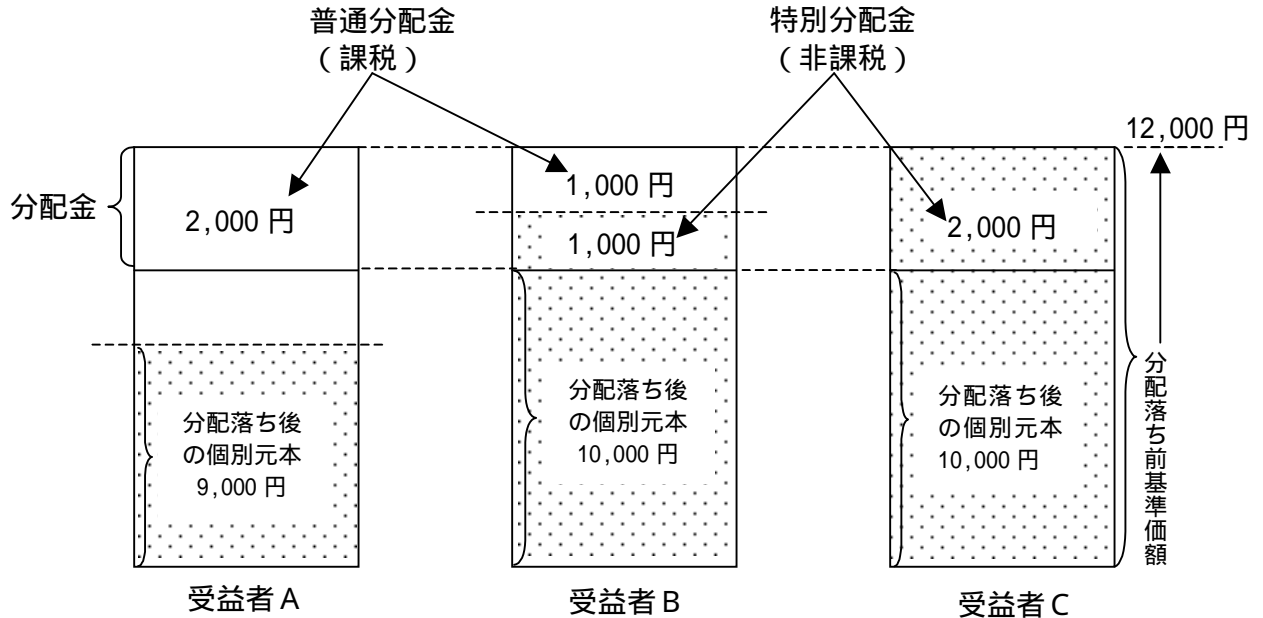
普通分配金
（課税）

特別分配金
（非課税）

12,000 円

分配金

2,000 円

1,000 円

1,000 円

2,000 円

分配落ち後
の個別元本
9,000 円

分配落ち後
の個別元本
10,000 円

分配落ち後
の個別元本
10,000 円

分配落ち前基準価額

受益者 A

受益者 B

受益者 C